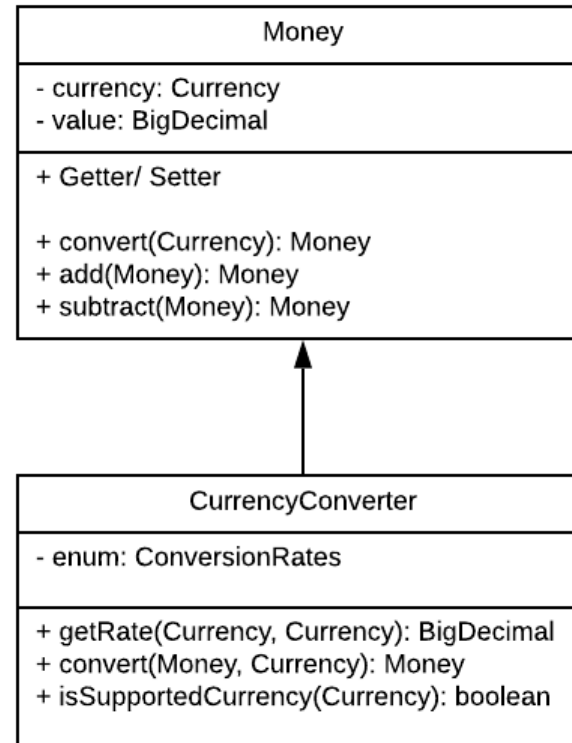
Money

- currency: Currency
- value: BigDecimal

+ Getter/ Setter

+ convert(Currency): Money
+ add(Money): Money
+ subtract(Money): Money

CurrencyConverter

- enum: ConversionRates

+ getRate(Currency, Currency): BigDecimal
+ convert(Money, Currency): Money
+ isSupportedCurrency(Currency): boolean